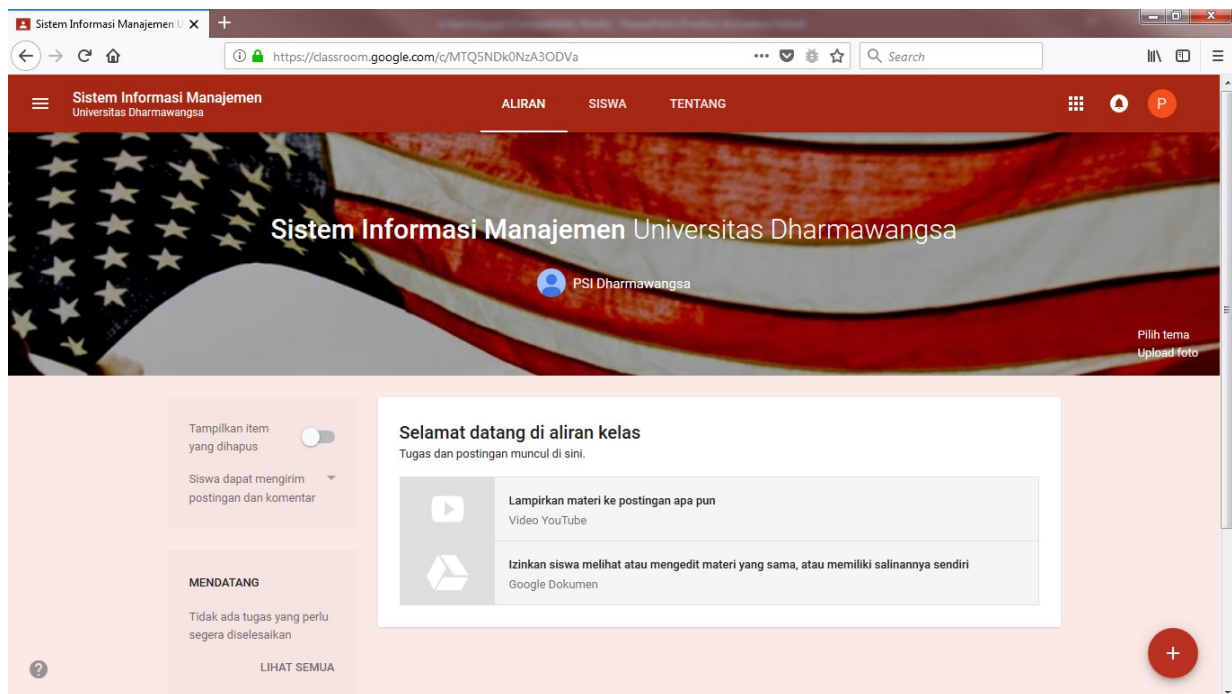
Sistem Informasi Manajemen U ×
+
https://classroom.google.com/c/MTQ5NDk0NzA3ODVa
Search

Sistem Informasi Manajemen
Universitas Dharmawangsa
ALIRAN
SISWA
TENTANG
P

Sistem Informasi Manajemen Universitas Dharmawangsa
PSI Dharmawangsa
Pilih tema
Upload foto

Tampilkan item yang dihapus
Siswa dapat mengirim postingan dan komentar

MENDATANG
Tidak ada tugas yang perlu segera diselesaikan
LIHAT SEMUA

Selamat datang di aliran kelas
Tugas dan postingan muncul di sini.

Lampirkan materi ke postingan apa pun
Video YouTube

Izinkan siswa melihat atau mengedit materi yang sama, atau memiliki salinannya sendiri
Google Dokumen

+